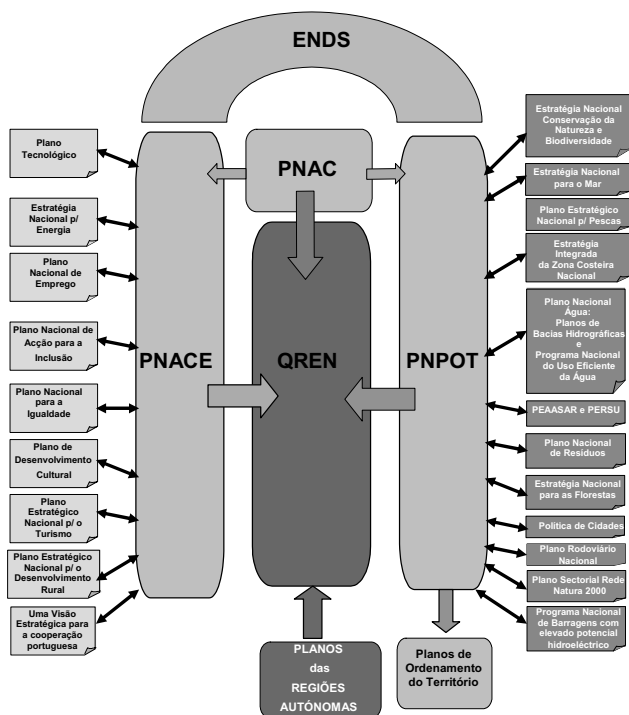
ENDS

PNAC

PNACE

QREN

PNPOT

Plano Tecnológico

Estratégia Nacional p/ Energia

Plano Nacional de Emprego

Plano Nacional de Acção para a Inclusão

Plano Nacional para a Igualdade

Plano de Desenvolvimento Cultural

Plano Estratégico Nacional p/ o Turismo

Plano Estratégico Nacional p/ o Desenvolvimento Rural

Uma Visão Estratégica para a cooperação portuguesa

Estratégia Nacional Conservação da Natureza e Biodiversidade

Estratégia Nacional para o Mar

Plano Estratégico Nacional p/ Pescas

Estratégia Integrada da Zona Costeira Nacional

Plano Nacional Água: Planos de Bacias Hidrográficas e Programa Nacional do Uso Eficiente da Água

PEAASAR e PERSU

Plano Nacional de Resíduos

Estratégia Nacional para as Florestas

Política de Cidades

Plano Rodoviário Nacional

Plano Sectorial Rede Natura 2000

Programa Nacional de Barragens com elevado potencial hidroeléctrico

PLANOS das REGIÕES AUTÓNOMAS

Planos de Ordenamento do Território